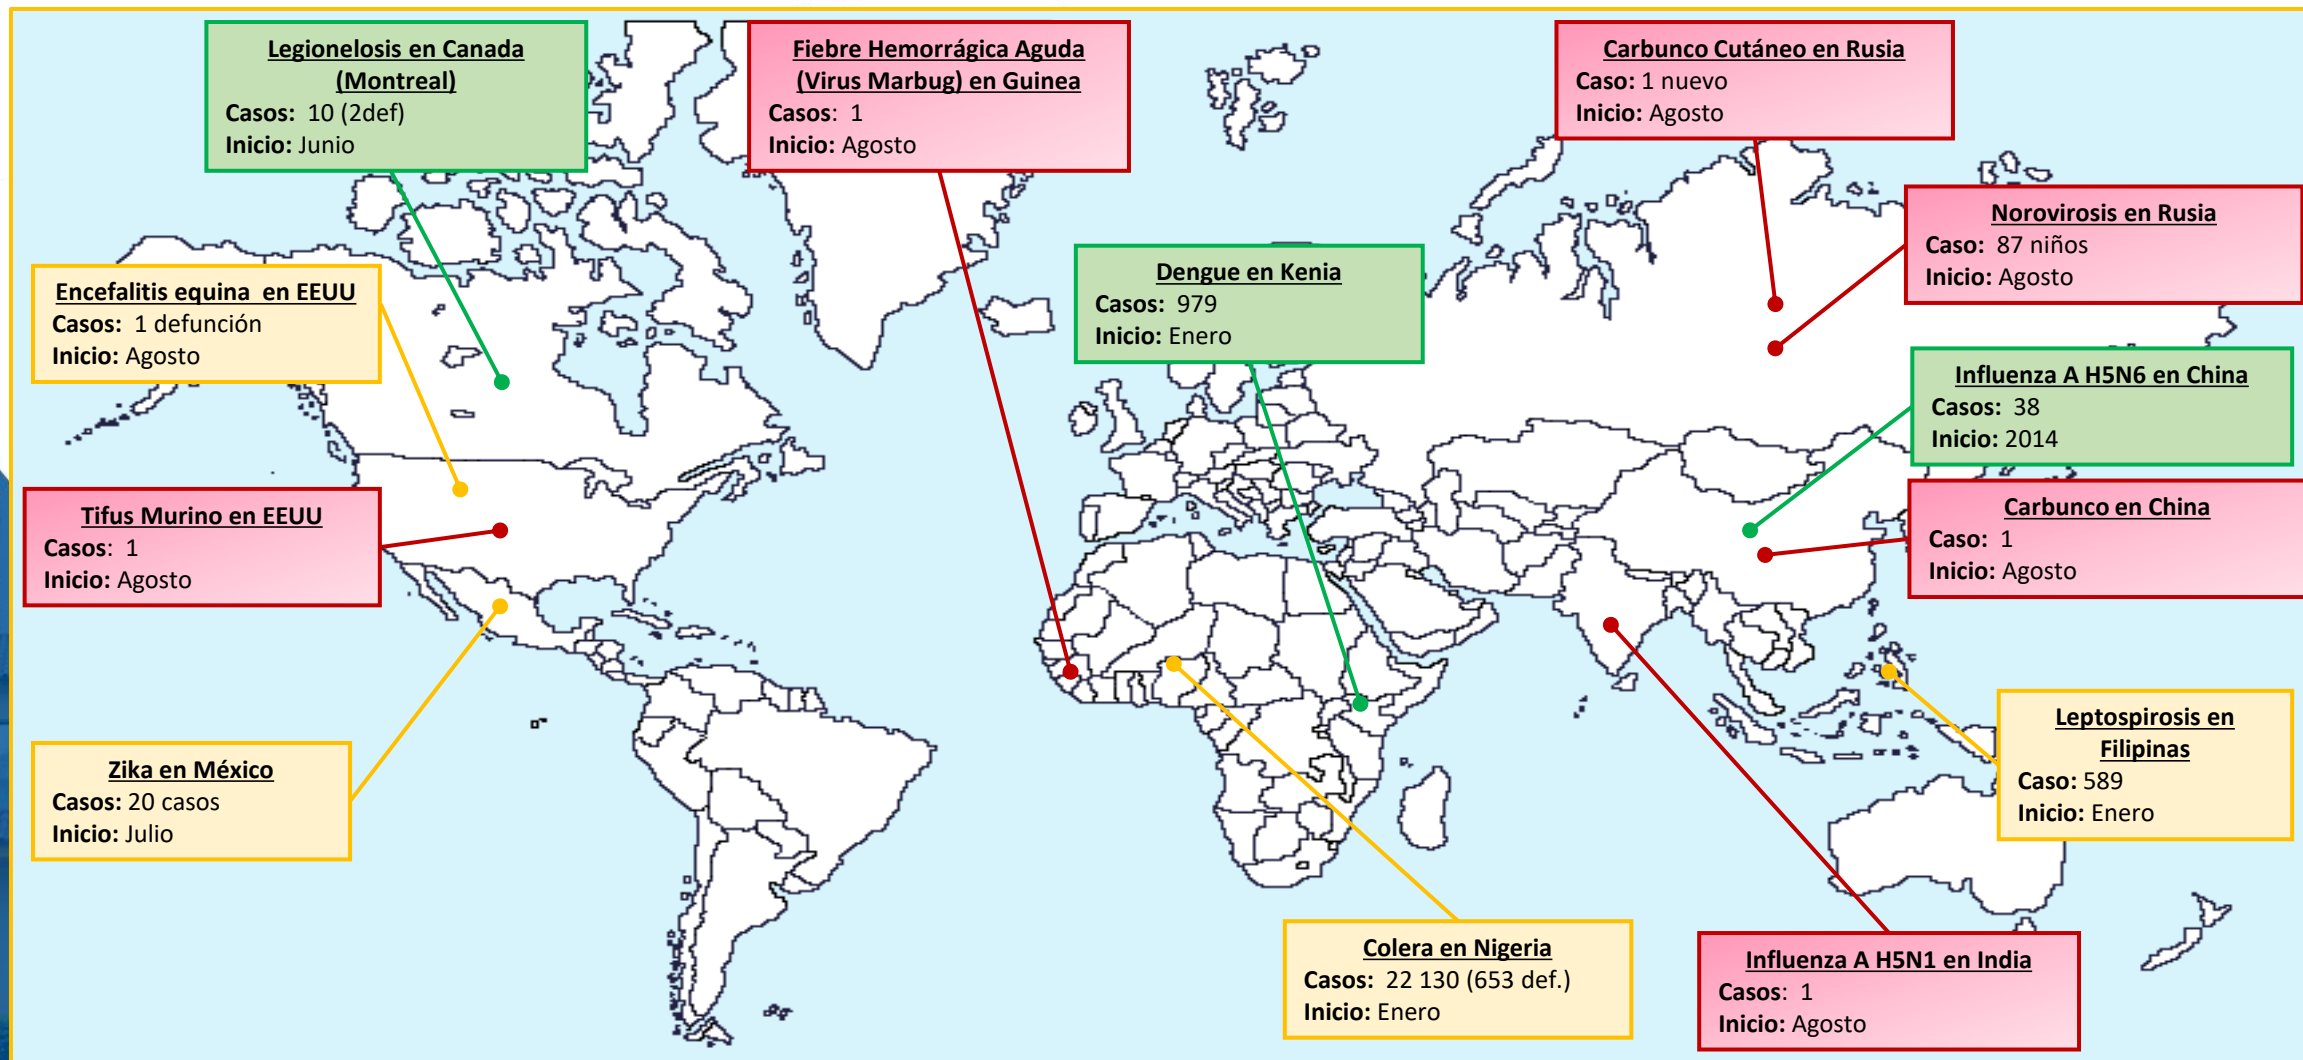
Legionelosis en Canada (Montreal)
Casos: 10 (2def)
Inicio: Junio

Fiebre Hemorrágica Aguda (Virus Marbug) en Guinea
Casos: 1
Inicio: Agosto

Carbunco Cutáneo en Rusia
Caso: 1 nuevo
Inicio: Agosto

Norovirosis en Rusia
Caso: 87 niños
Inicio: Agosto

Dengue en Kenia
Casos: 979
Inicio: Enero

Encefalitis equina en EEUU
Casos: 1 defunción
Inicio: Agosto

Influenza A H5N6 en China
Casos: 38
Inicio: 2014

Tifus Murino en EEUU
Casos: 1
Inicio: Agosto

Carbunco en China
Caso: 1
Inicio: Agosto

Leptospirosis en Filipinas
Caso: 589
Inicio: Enero

Zika en México
Casos: 20 casos
Inicio: Julio

Colera en Nigeria
Casos: 22 130 (653 def.)
Inicio: Enero

Influenza A H5N1 en India
Casos: 1
Inicio: Agosto